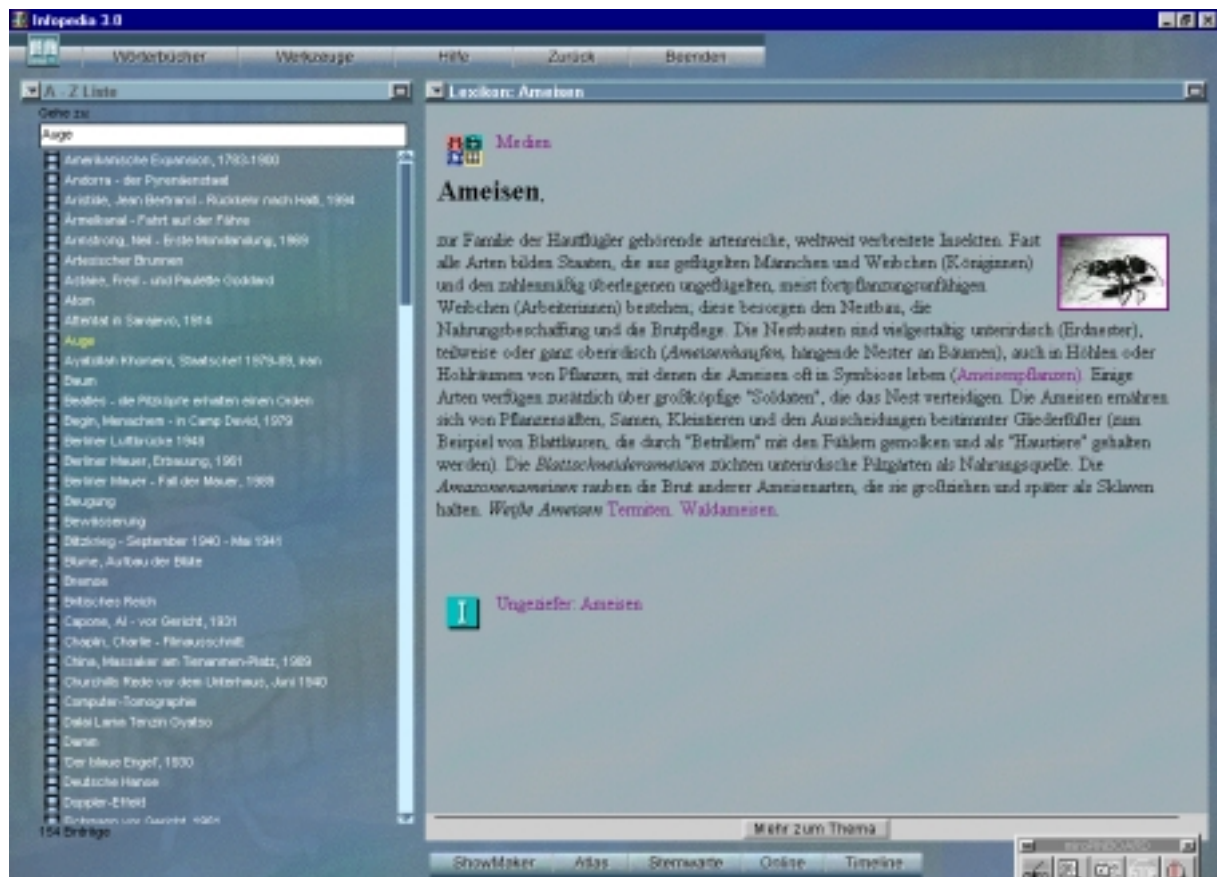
Infopedia 3.0

Wörterbücher Werkzeuge Hilfe Zurück Beenden

A - Z Liste

Gehe zu:

Auge

Amerikanische Expansion, 1783-1900
Andorra - der Pyrenäenstaat
Aristide, Jean Bertrand - Rückkehr nach Haiti, 1994
Ärmelkanal - Fahrt auf der Fähre
Armstrong, Neil - Erste Mondlandung, 1969
Artesischer Brunnen
Astaire, Fred - und Paulette Goddard
Atom
Attentat in Sarajevo, 1914
Auge
Ayatollah Khomeini, Staatschef 1979-89, Iran
Baum
Beatles - die Pilzköpfe erhalten einen Orden
Begin, Menachem - in Camp David, 1979
Berliner Luftbrücke 1948
Berliner Mauer, Erbauung, 1961
Berliner Mauer - Fall der Mauer, 1989
Beugung
Bewässerung
Blitzkrieg - September 1940 - Mai 1941
Blume, Aufbau der Blüte
Bremse
Britisches Reich
Capone, Al - vor Gericht, 1931
Chaplin, Charlie - Filmausschnitt
China, Massaker am Tienanmen-Platz, 1989
Churchills Rede vor dem Unterhaus, Juni 1940
Computer-Tomographie
Dalai Lama Tenzin Gyatso
Damm
Der blaue Engel, 1930
Deutsche Hanse
Doppler-Effekt
Eichmann vor Gericht, 1961

154 Einträge

Lexikon: Ameisen

Medien

Ameisen,

zur Familie der Hautflügler gehörende artenreiche, weltweit verbreitete Insekten. Fast alle Arten bilden Staaten, die aus geflügelten Männchen und Weibchen (Königinnen) und den zahlenmäßig überlegenen ungeflügelten, meist fortpflanzungsunfähigen Weibchen (Arbeiterinnen) bestehen, diese besorgen den Nestbau, die Nahrungsbeschaffung und die Brutpflege. Die Nestbauten sind vielgestaltig: unterirdisch (Erdnester), teilweise oder ganz oberirdisch (Ameisenhaufen, hängende Nester an Bäumen), auch in Höhlen oder Hohlräumen von Pflanzen, mit denen die Ameisen oft in Symbiose leben (Ameisenpflanzen). Einige Arten verfügen zusätzlich über großköpfige "Soldaten", die das Nest verteidigen. Die Ameisen ernähren sich von Pflanzensäften, Samen, Kleintieren und den Ausscheidungen bestimmter Gliederfüßler (zum Beispiel von Blattläusen, die durch "Betrillern" mit den Fühlern gemolken und als "Haustiere" gehalten werden). Die Blattschneiderameisen züchten unterirdische Pilzgärten als Nahrungsquelle. Die Amazonenameisen rauben die Brut anderer Ameisenarten, die sie großziehen und später als Sklaven halten. Weiße Ameisen Termiten. Waldameisen.

Ungeziefer: Ameisen

Mehr zum Thema

ShowMaker Atlas Sternwarte Online Timeline

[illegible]